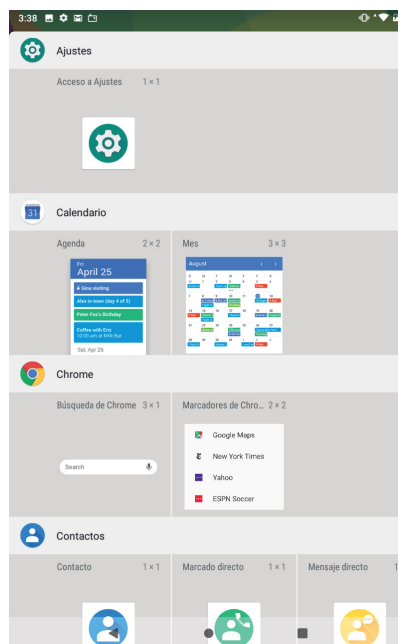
3:38

Ajustes

Acceso a Ajustes 1 × 1

Calendario

Agenda 2 × 2

Fri
April 25

Gina visiting
Alex in town (day 4 of 5)
Peter Fox's Birthday
Coffee with Eric
10:00 am at Milk Bar
Sat, Apr 26

Mes 3 × 3

August

Chrome

Búsqueda de Chrome 3 × 1

Search

Marcadores de Chro... 2 × 2

Google Maps
New York Times
Yahoo
ESPN Soccer

Contactos

Contacto 1 × 1

Marcado directo 1 × 1

Mensaje directo